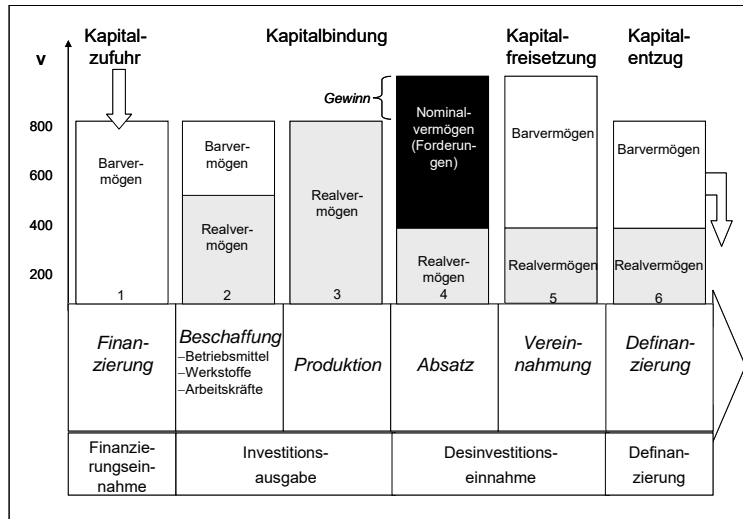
v

Kapitalzufuhr

Kapitalbindung

Kapitalfreisetzung

Kapitalentzug

800

600

400

200

Barvermögen

1

Barvermögen

Realvermögen

2

Realvermögen

3

Gewinn

Nominalvermögen (Forderungen)

Realvermögen

4

Barvermögen

Realvermögen

5

Barvermögen

Realvermögen

6

*Finanzierung*

*Beschaffung*
–Betriebsmittel
–Werkstoffe
–Arbeitskräfte

*Produktion*

*Absatz*

*Vereinnahmung*

*Definanzierung*

| Finanzierungseinnahme | Investitionsausgabe | Desinvestitionseinnahme | Definanzierung |
|---|---|---|---|